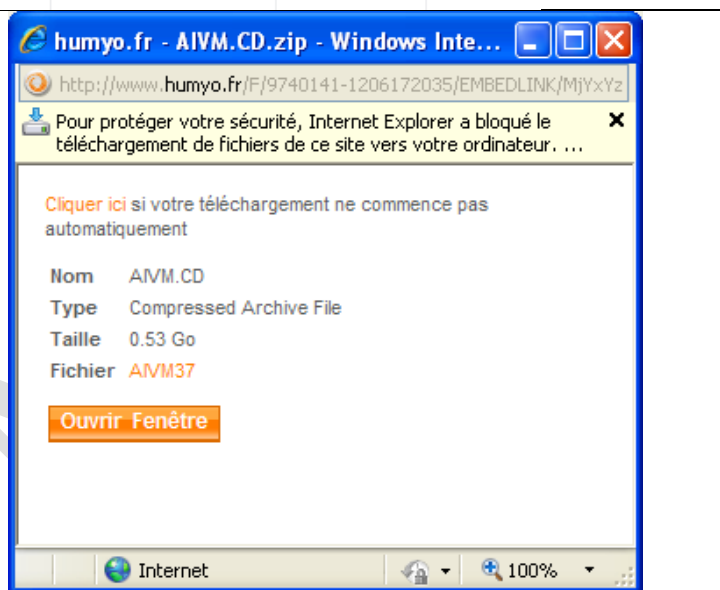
humyo.fr - AIVM.CD.zip - Windows Inte...

http://www.humyo.fr/F/9740141-1206172035/EMBEDLINK/MjYxYz

Pour protéger votre sécurité, Internet Explorer a bloqué le téléchargement de fichiers de ce site vers votre ordinateur. ...

×

Cliquer ici si votre téléchargement ne commence pas automatiquement

| | |
|---|---|
| Nom | AIVM.CD |
| Type | Compressed Archive File |
| Taille | 0.53 Go |
| Fichier | AIVM37 |

Ouvrir Fenêtre

Internet

100%